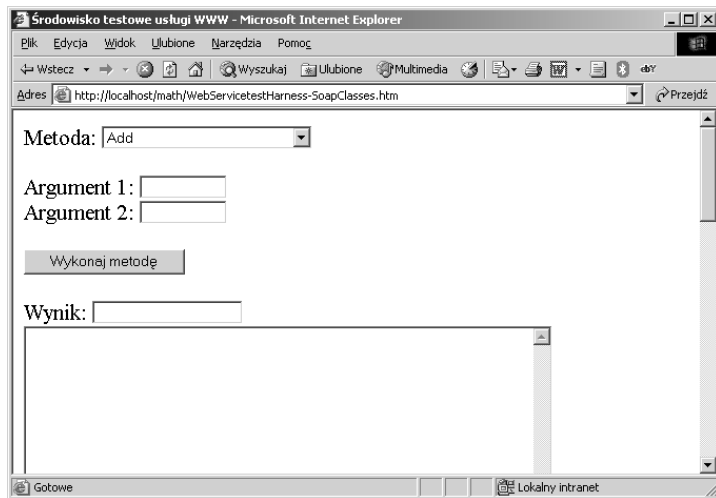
Środowisko testowe usługi WWW - Microsoft Internet Explorer

Plik Edycja Widok Ulubione Narzędzia Pomoc

Wstecz Wyszukaj Ulubione Multimedia

Adres http://localhost/math/WebServicetestHarness-SoapClasses.htm Przejdź

Metoda: Add

Argument 1:
Argument 2:

Wykonaj metodę

Wynik:

Gotowe Lokalny intranet